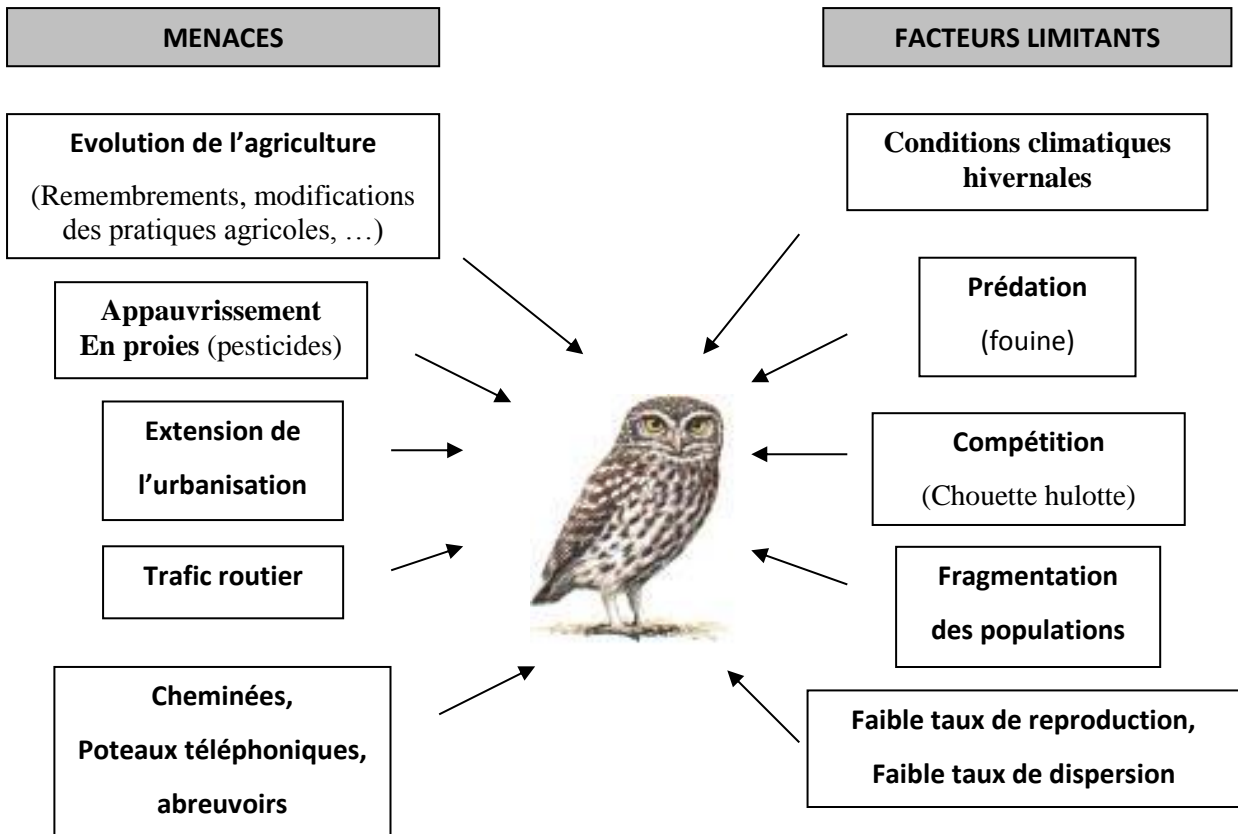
MENACES

FACTEURS LIMITANTS

Evolution de l'agriculture

(Remembrements, modifications des pratiques agricoles, …)

Appauvrissement En proies (pesticides)

Extension de l'urbanisation

Trafic routier

Cheminées, Poteaux téléphoniques, abreuvoirs

Conditions climatiques hivernales

Prédation

(fouine)

Compétition

(Chouette hulotte)

Fragmentation des populations

Faible taux de reproduction, Faible taux de dispersion